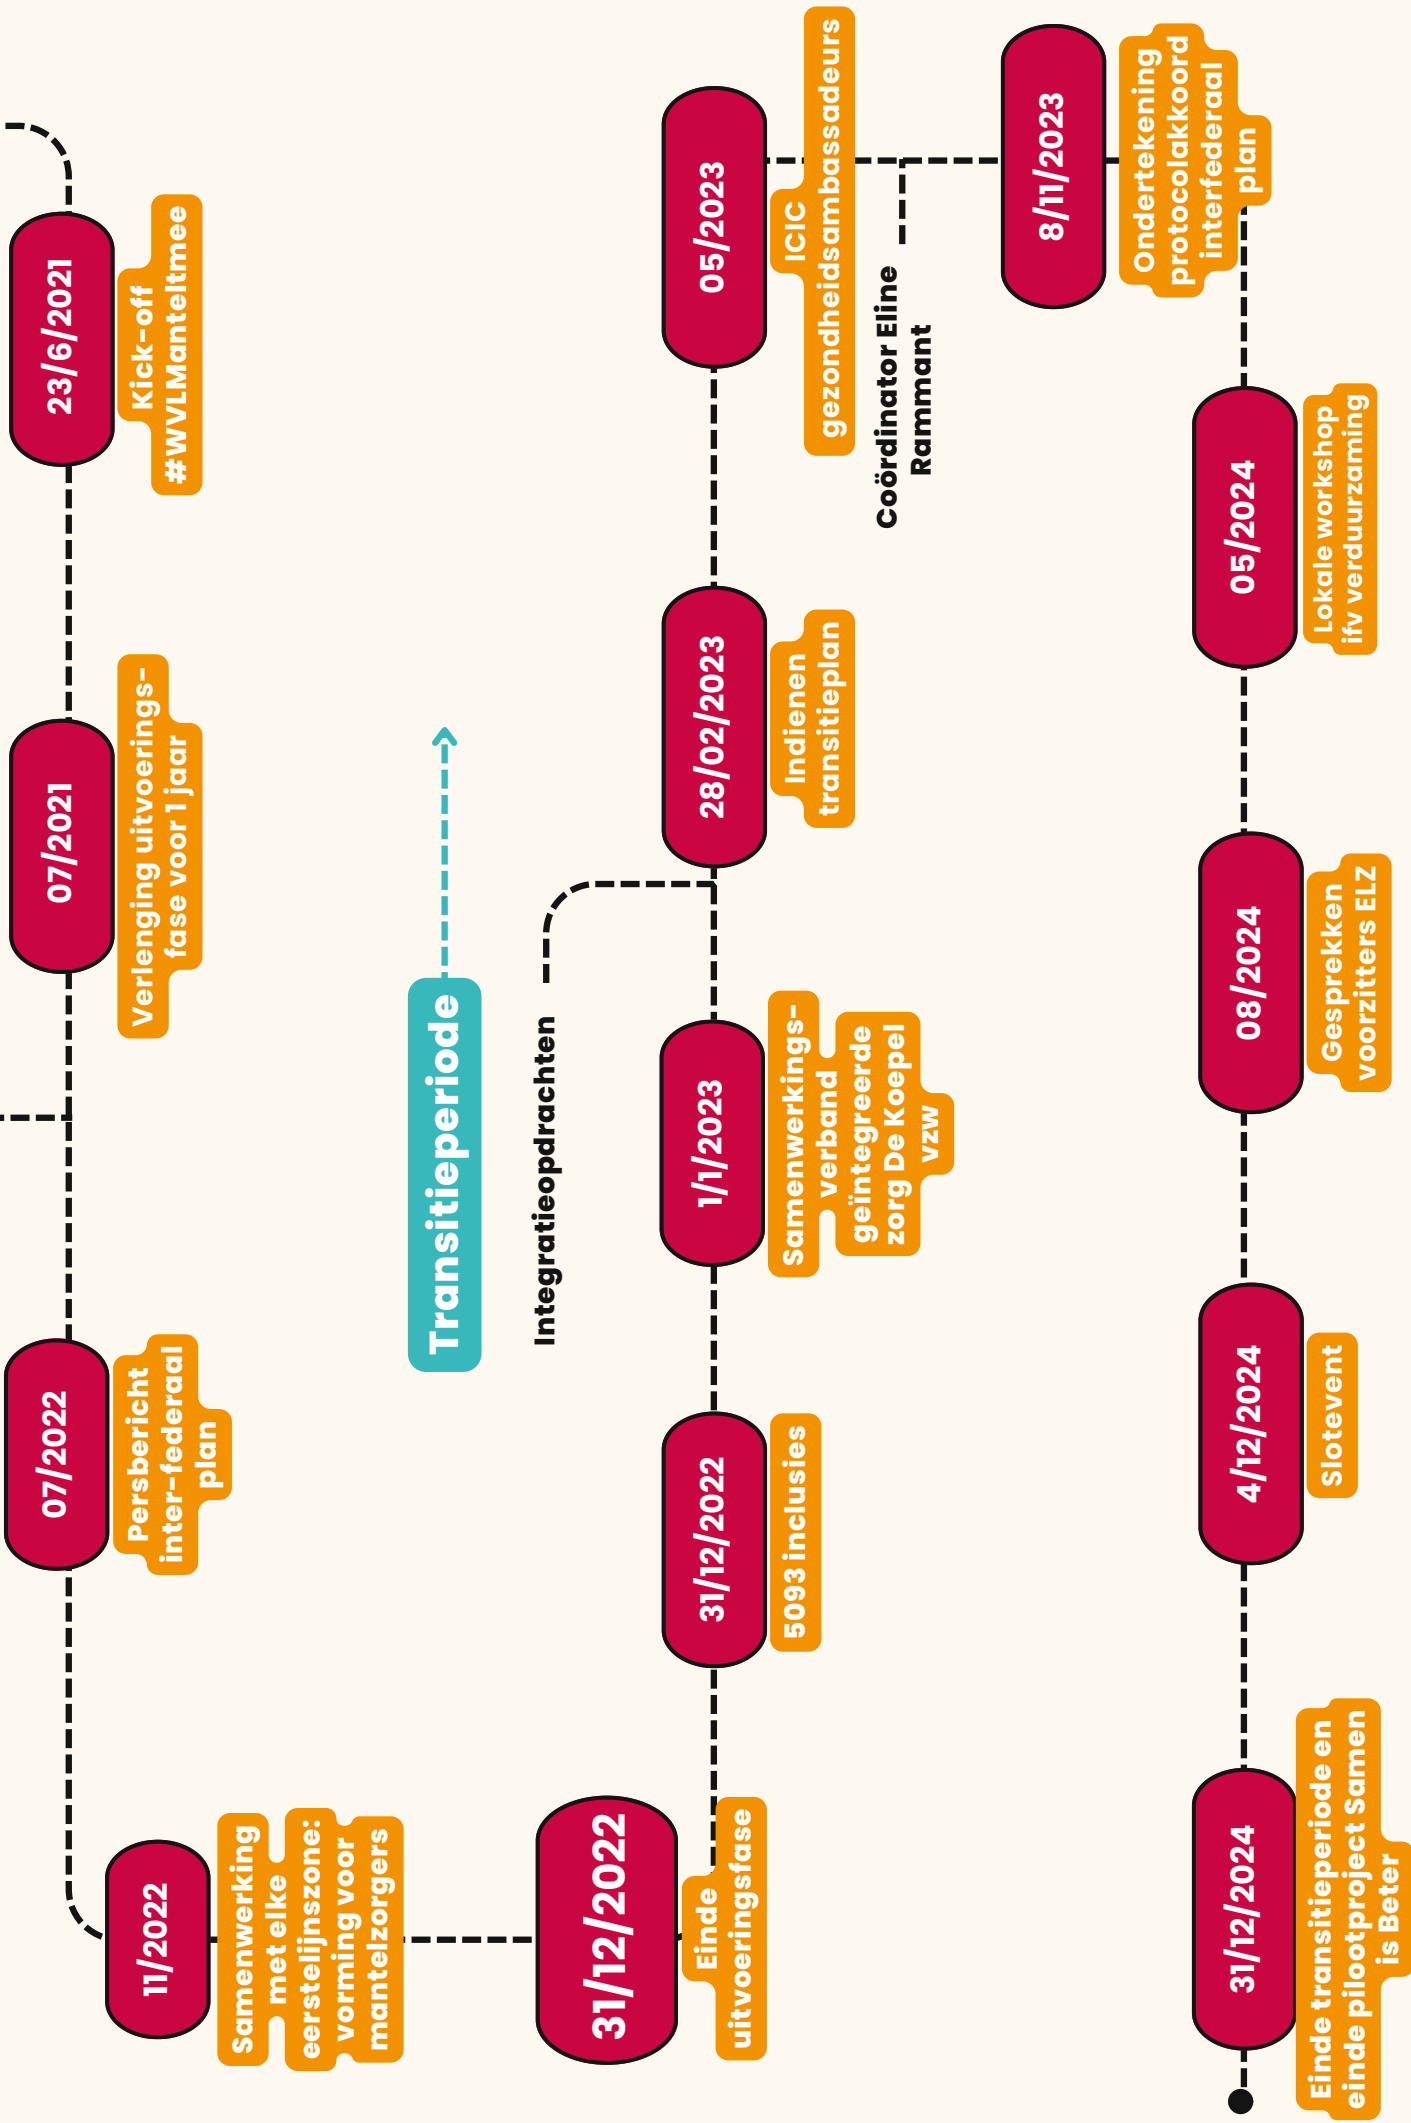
23/6/2021
Kick-off #WVLManteltmee

07/2021
Verlenging uitvoeringsfase voor 1 jaar

07/2022
Persbericht inter-federaal plan

11/2022
Samenwerking met elke eerstelijnszone: vorming voor mantelzorgers

31/12/2022
Einde uitvoeringsfase

Transitieperiode

Integratieopdrachten

31/12/2022
5093 inclusies

1/1/2023
Samenwerkingsverband geïntegreerde zorg De Koepel vzw

28/02/2023
Indienen transitieplan

05/2023
ICIC gezondheidsambassadeurs

Coördinator Eline Rammant

8/11/2023
Ondertekening protocolakkoord interfederaal plan

05/2024
Lokale workshop ifv verduurzaming

08/2024
Gesprekken voorzitters ELZ

4/12/2024
Slotevent

31/12/2024
Einde transitieperiode en einde pilootproject Samen is Beter